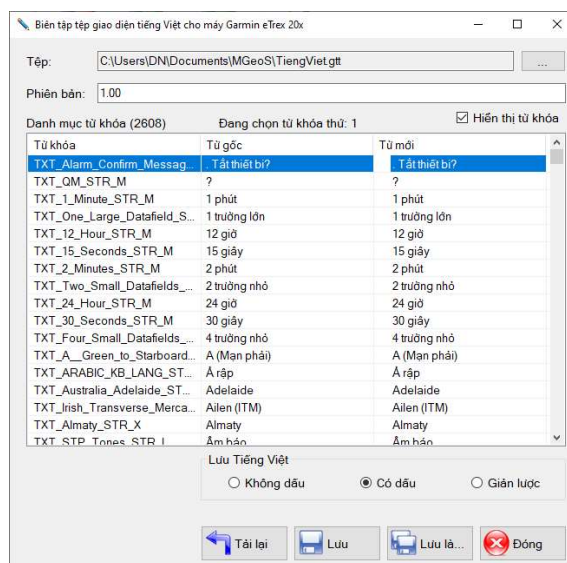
Biên tập tệp giao diện tiếng Việt cho máy Garmin eTrex 20x

Tệp: C:\Users\DN\Documents\MGeoS\TiengViet.gtt ...

Phiên bản: 1.00

Danh mục từ khóa (2608) Đang chọn từ khóa thứ: 1 ☑ Hiển thị từ khóa

| Từ khóa | Từ gốc | Từ mới |
|---|---|---|
| TXT_Alarm_Confirm_Messag... | , Tắt thiết bị? | , Tắt thiết bị? |
| TXT_QM_STR_M | ? | ? |
| TXT_1_Minute_STR_M | 1 phút | 1 phút |
| TXT_One_Large_Datafield_S... | 1 trường lớn | 1 trường lớn |
| TXT_12_Hour_STR_M | 12 giờ | 12 giờ |
| TXT_15_Seconds_STR_M | 15 giây | 15 giây |
| TXT_2_Minutes_STR_M | 2 phút | 2 phút |
| TXT_Two_Small_Datafields_... | 2 trường nhỏ | 2 trường nhỏ |
| TXT_24_Hour_STR_M | 24 giờ | 24 giờ |
| TXT_30_Seconds_STR_M | 30 giây | 30 giây |
| TXT_Four_Small_Datafields_... | 4 trường nhỏ | 4 trường nhỏ |
| TXT_A__Green_to_Starboard... | A (Mạn phải) | A (Mạn phải) |
| TXT_ARABIC_KB_LANG_ST... | Ả rập | Ả rập |
| TXT_Australia_Adelaide_ST... | Adelaide | Adelaide |
| TXT_Irish_Transverse_Merca... | Ailen (ITM) | Ailen (ITM) |
| TXT_Almaty_STR_X | Almaty | Almaty |
| TXT_STP_Tones_STR_L | Âm báo | Âm báo |

Lưu Tiếng Việt
○ Không dấu ◉ Có dấu ○ Giản lược

Tải lại Lưu Lưu là... Đóng